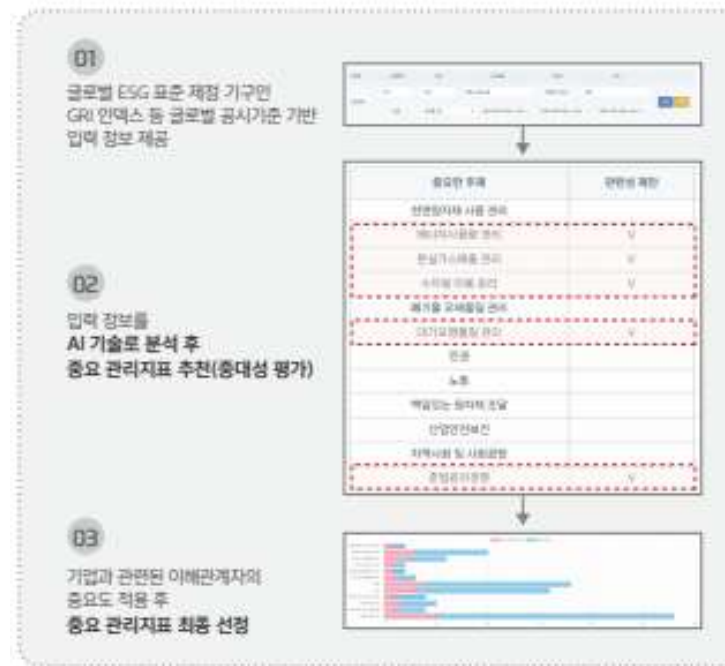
01

글로벌 ESG 표준 제정 기구인 GRI 인덱스 등 글로벌 공시기준 기반 입력 정보 제공

02

입력 정보를
AI 기술로 분석 후
중요 관리지표 추천(중대성 평가)

03

기업과 관련된 이해관계자의 중요도 적용 후
중요 관리지표 최종 선정

| 중요한 주제 | 관련성 체크 |
|---|---|
| 친환경자재 사용 관리 | |
| 에너지사용량 관리 | V |
| 온실가스배출 관리 | V |
| 수자원 이용 관리 | V |
| 폐기물 오염물질 관리 | |
| 대기오염물질 관리 | V |
| 인권 | |
| 노동 | |
| 책임있는 원자재 조달 | |
| 산업안전보건 | |
| 지역사회 및 사회공헌 | |
| 준법윤리경영 | V |